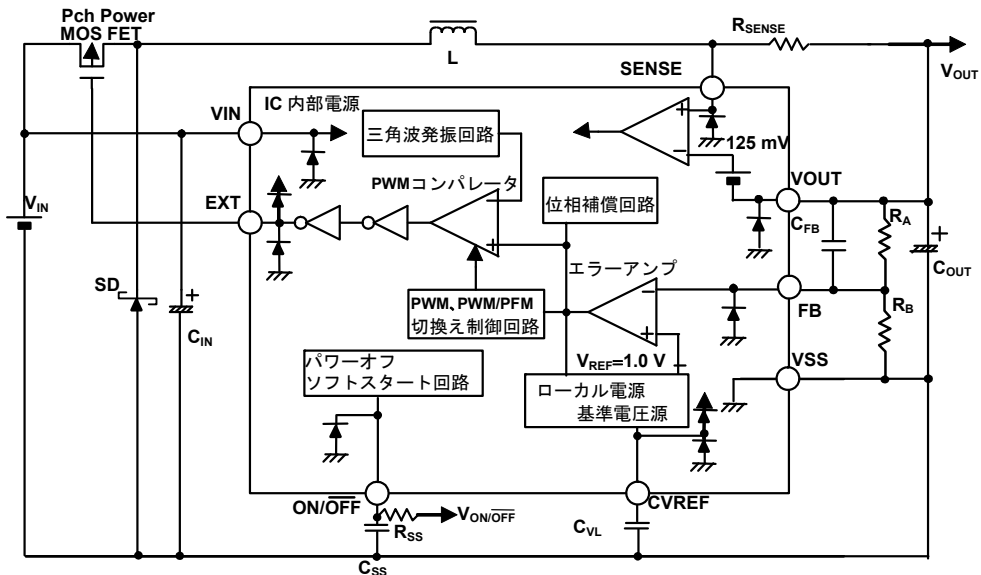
Pch Power MOS FET

L

$R_{SENSE}$

$V_{OUT}$

SENSE

VIN

IC 内部電源

三角波発振回路

125 mV

PWMコンパレータ

VOUT

EXT

位相補償回路

$C_{FB}$

$R_A$

$V_{IN}$

$C_{OUT}$

SD

エラーアンプ

PWM、PWM/PFM 切換え制御回路

FB

$R_B$

$C_{IN}$

$V_{REF}$=1.0 V

パワーオフ ソフトスタート回路

VSS

ローカル電源 基準電圧源

ON/$\overline{OFF}$

$V_{ON/\overline{OFF}}$

CVREF

$R_{SS}$

$C_{VL}$

$C_{SS}$